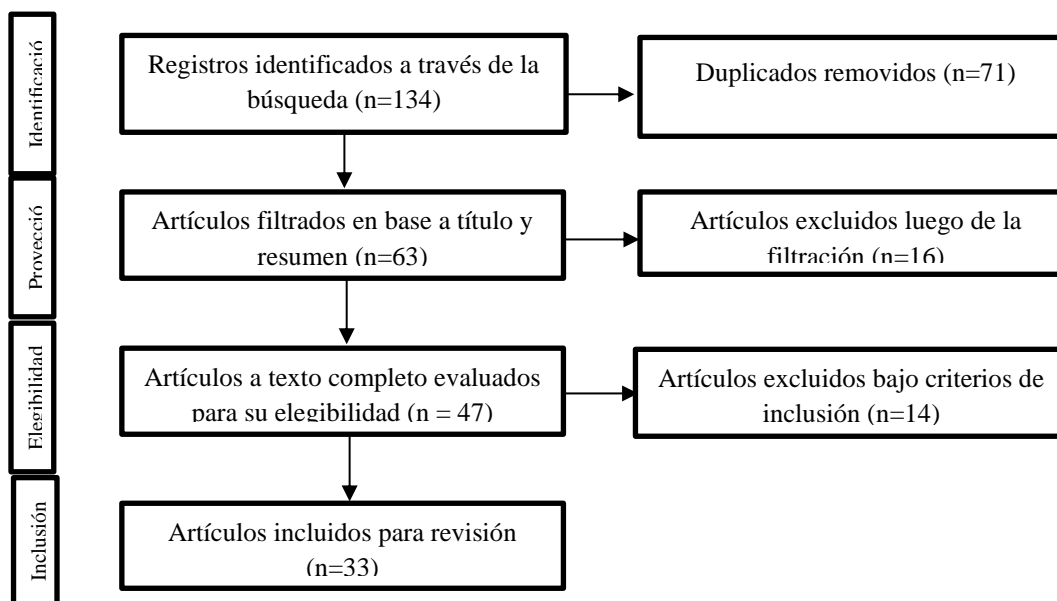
Identificació

Registros identificados a través de la búsqueda (n=134)

Duplicados removidos (n=71)

Proveccció

Artículos filtrados en base a título y resumen (n=63)

Artículos excluidos luego de la filtración (n=16)

Elegibilidad

Artículos a texto completo evaluados para su elegibilidad (n = 47)

Artículos excluidos bajo criterios de inclusión (n=14)

Inclusión

Artículos incluidos para revisión (n=33)